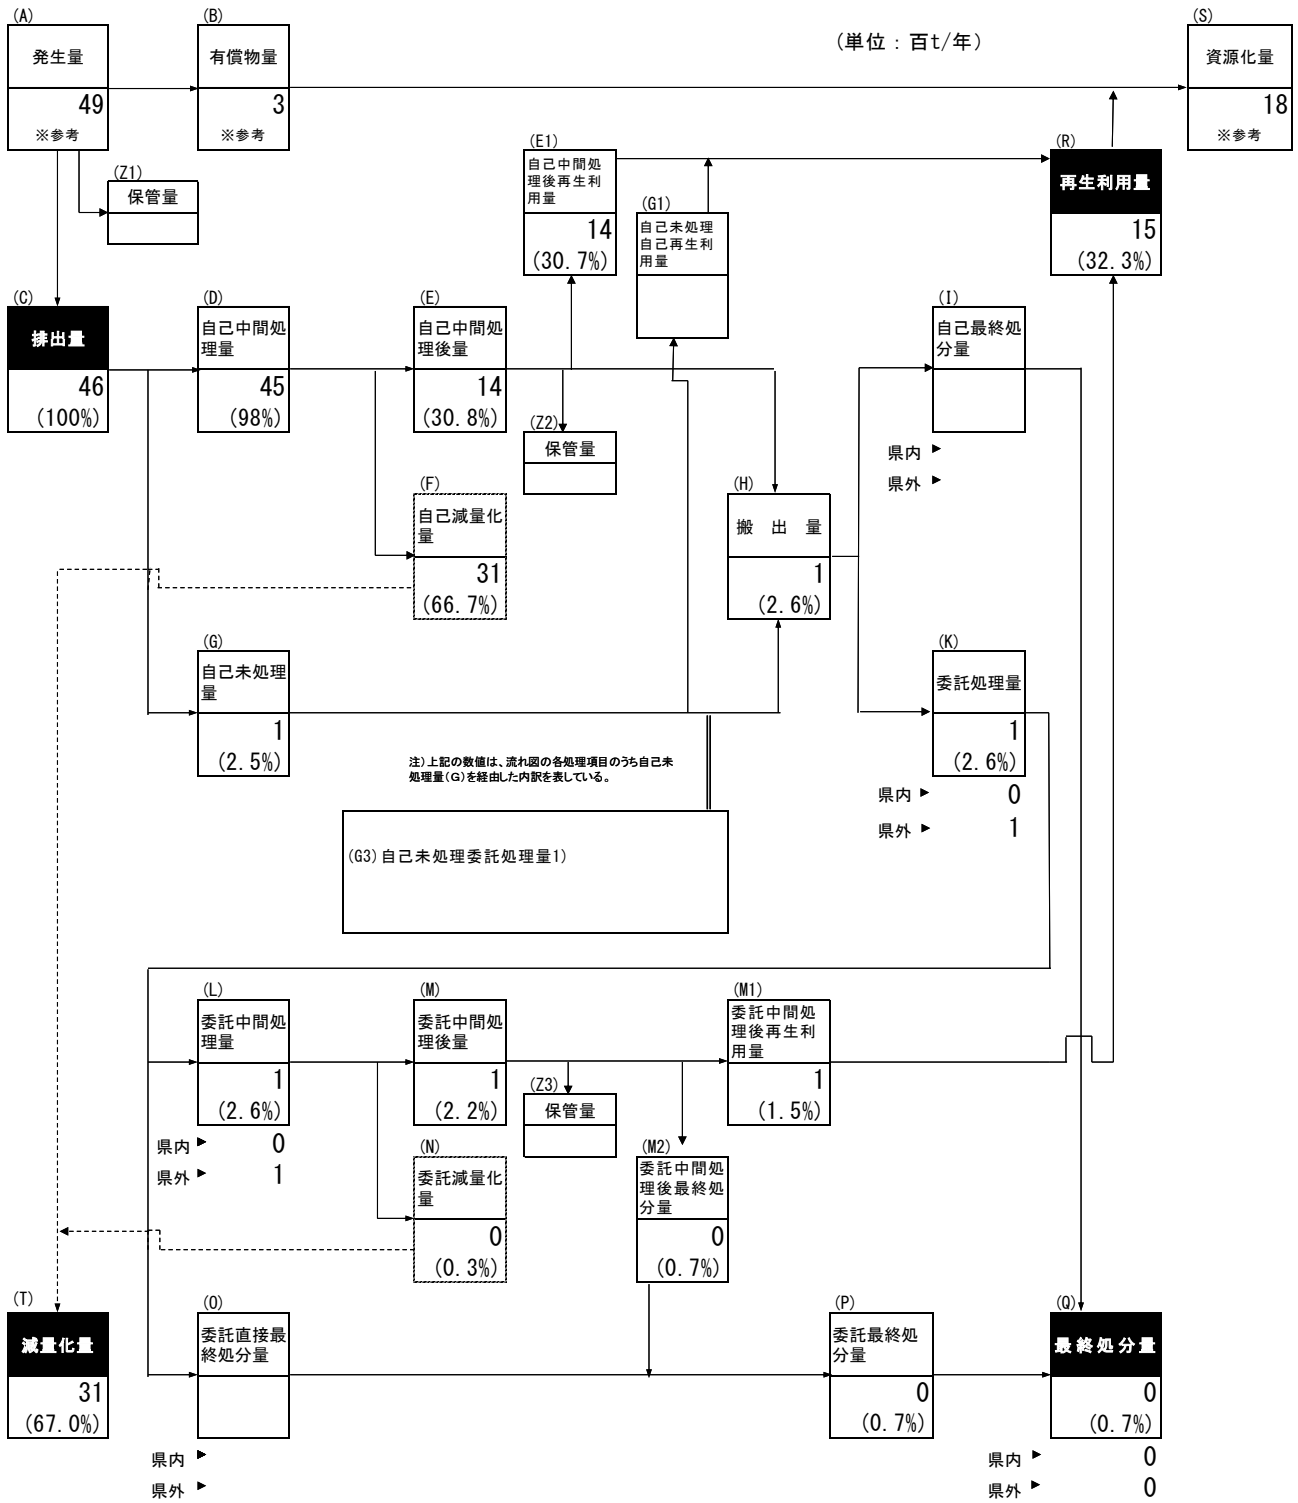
(単位：百t/年)

(A)
発生量
49
※参考

(B)
有償物量
3
※参考

(S)
資源化量
18
※参考

(Z1)
保管量

(E1)
自己中間処理後再生利用量
14
(30.7%)

(G1)
自己未処理自己再生利用量

(R)
再生利用量
15
(32.3%)

(C)
排出量
46
(100%)

(D)
自己中間処理量
45
(98%)

(E)
自己中間処理後量
14
(30.8%)

(Z2)
保管量

(I)
自己最終処分量

県内 ▸
県外 ▸

(F)
自己減量化量
31
(66.7%)

(H)
搬 出 量
1
(2.6%)

(G)
自己未処理量
1
(2.5%)

(K)
委託処理量
1
(2.6%)
県内 ▸ 0
県外 ▸ 1

注)上記の数値は、流れ図の各処理項目のうち自己未処理量(G)を経由した内訳を表している。

(G3)自己未処理委託処理量1)

(L)
委託中間処理量
1
(2.6%)
県内 ▸ 0
県外 ▸ 1

(M)
委託中間処理後量
1
(2.2%)

(Z3)
保管量

(M1)
委託中間処理後再生利用量
1
(1.5%)

(N)
委託減量化量
0
(0.3%)

(M2)
委託中間処理後最終処分量
0
(0.7%)

(T)
減量化量
31
(67.0%)

(O)
委託直接最終処分量
県内 ▸
県外 ▸

(P)
委託最終処分量
0
(0.7%)

(Q)
最終処分量
0
(0.7%)
県内 ▸ 0
県外 ▸ 0